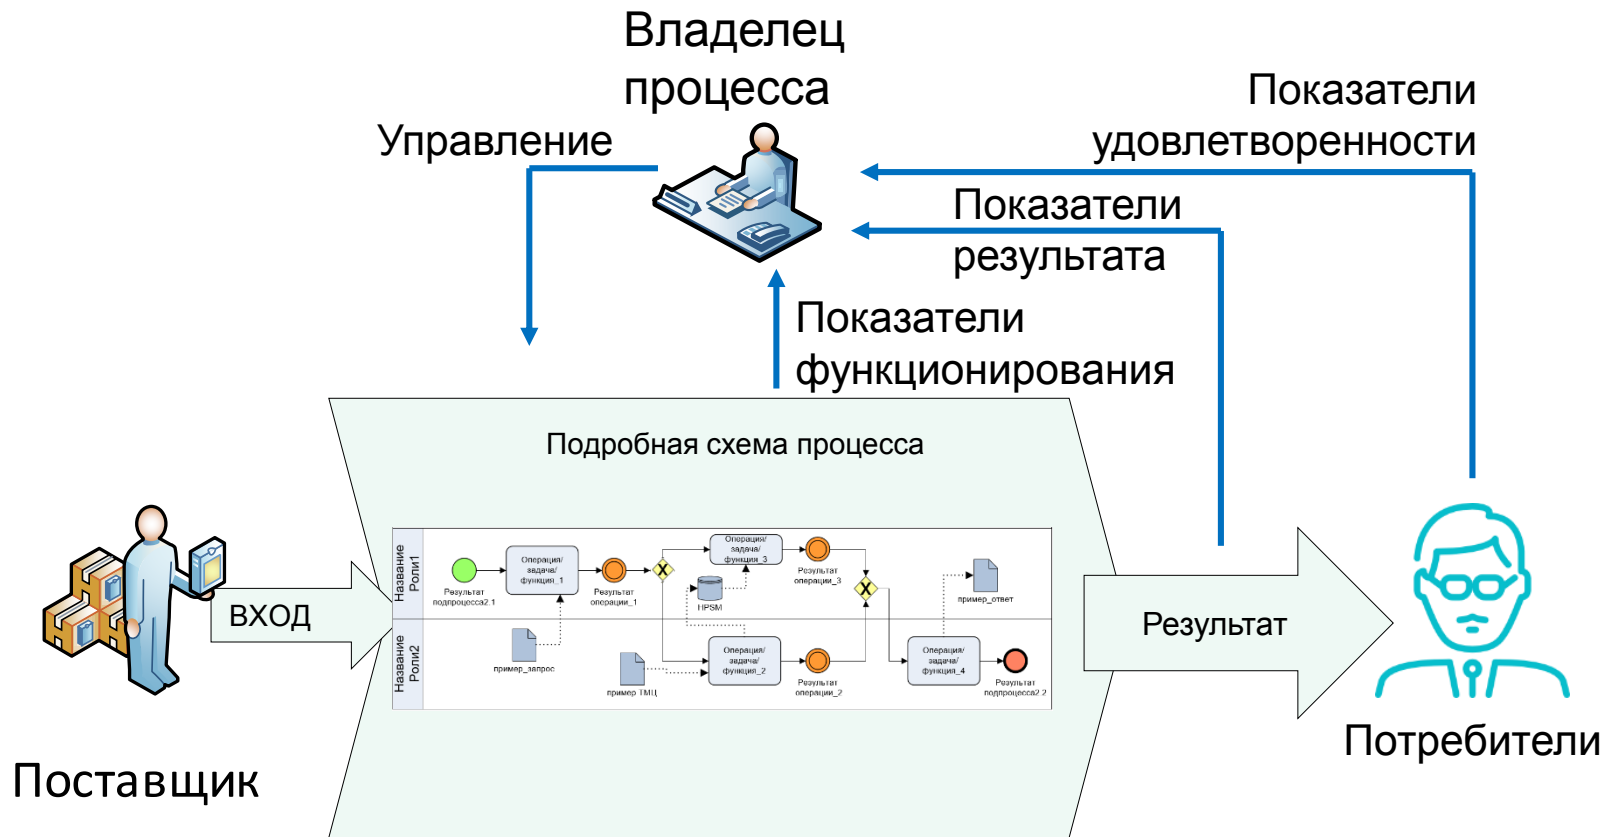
Владелец процесса

Управление

Показатели удовлетворенности

Показатели результата

Показатели функционирования

Подробная схема процесса

Название Роли1

Название Роли2

Результат подпроцесса2.1

Операция/ задача/ функция_1

Результат операции_1

Операция/ задача/ функция_3

Результат операции_3

HPSM

пример_ответ

пример_запрос

пример ТМЦ

Операция/ задача/ функция_2

Результат операции_2

Операция/ задача/ функция_4

Результат подпроцесса2.2

ВХОД

Результат

Поставщик

Потребители